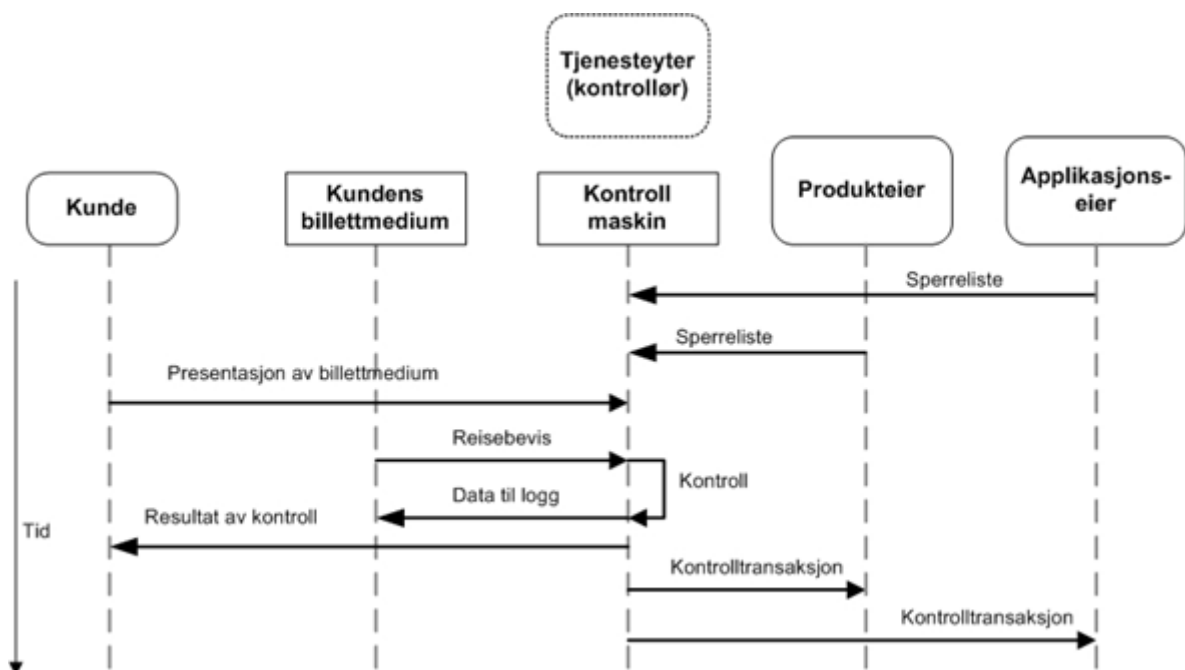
Tjenesteyter (kontrollør)

Kunde

Kundens billettmedium

Kontroll maskin

Produkteier

Applikasjonseier

Sperreliste

Sperreliste

Presentasjon av billettmedium

Reisebevis

Kontroll

Data til logg

Resultat av kontroll

Tid

Kontrolltransaksjon

Kontrolltransaksjon